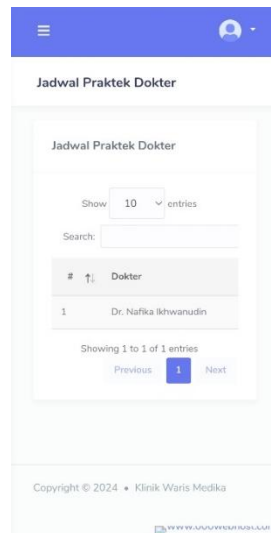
Jadwal Praktek Dokter

Jadwal Praktek Dokter

Show 10 entries

Search:

| # | Dokter |
|---|---|
| 1 | Dr. Nafika Ikhwanudin |

Showing 1 to 1 of 1 entries

Previous 1 Next

Copyright © 2024 • Klinik Waris Medika

www.000webhost.co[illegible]